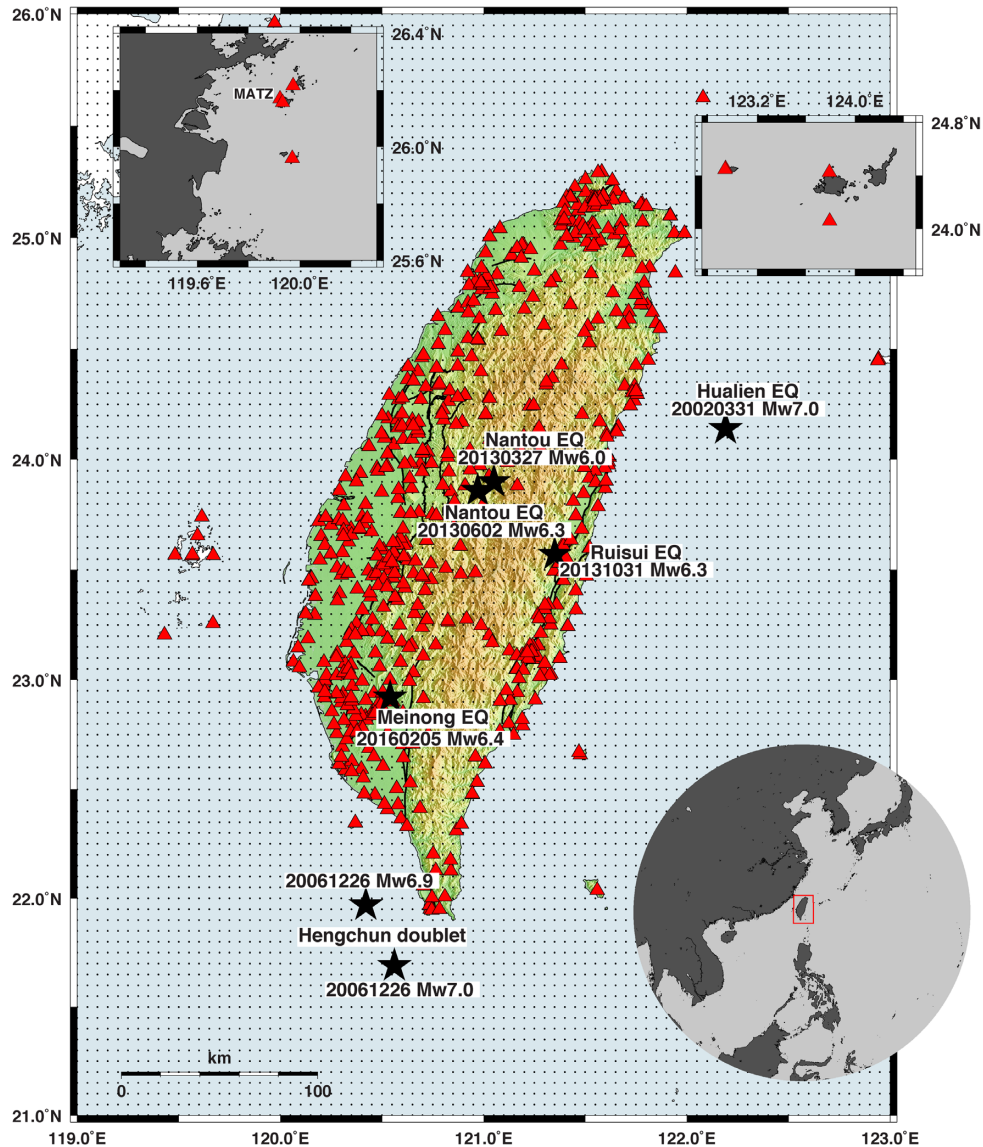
26.0°N
25.0°N
24.0°N
23.0°N
22.0°N
21.0°N
119.0°E
120.0°E
121.0°E
122.0°E
123.0°E

26.4°N
26.0°N
25.6°N
119.6°E
120.0°E
MATZ

123.2°E
124.0°E
24.8°N
24.0°N

Hualien EQ
20020331 Mw7.0

Nantou EQ
20130327 Mw6.0

Nantou EQ
20130602 Mw6.3

Ruisui EQ
20131031 Mw6.3

Meinong EQ
20160205 Mw6.4

20061226 Mw6.9
Hengchun doublet
20061226 Mw7.0

km
0
100